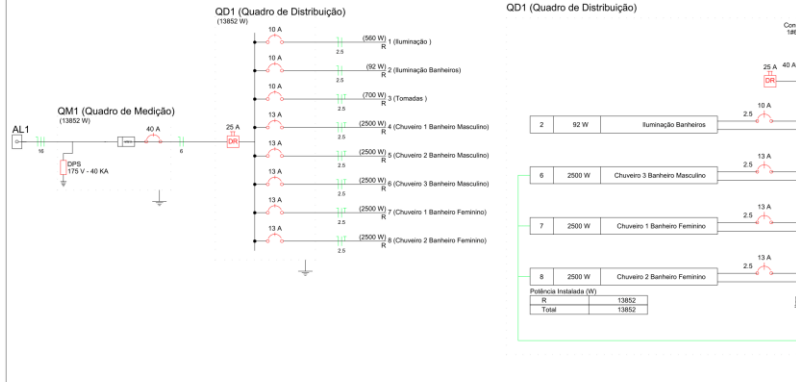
QD1 (Quadro de Distribuição)
(13852 W)

10 A
(560 W) 1 (Iluminação )
R
2.5

10 A
(92 W) 2 (Iluminação Banheiros)
R
2.5

10 A
(700 W) 3 (Tomadas )
R
2.5

13 A
(2500 W) 4 (Chuveiro 1 Banheiro Masculino)
R
2.5

13 A
(2500 W) 5 (Chuveiro 2 Banheiro Masculino)
R
2.5

13 A
(2500 W) 6 (Chuveiro 3 Banheiro Masculino)
R
2.5

13 A
(2500 W) 7 (Chuveiro 1 Banheiro Feminino)
R
2.5

13 A
(2500 W) 8 (Chuveiro 2 Banheiro Feminino)
R
2.5

QM1 (Quadro de Medição)
(13852 W)

AL1
16
40 A
6
25 A
DR
DPS
175 V - 40 KA

QD1 (Quadro de Distribuição)

Con
18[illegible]

25 A
40 A
DR

| 2 | 92 W | Iluminação Banheiros |
|---|---|---|
| 6 | 2500 W | Chuveiro 3 Banheiro Masculino |
| 7 | 2500 W | Chuveiro 1 Banheiro Feminino |
| 8 | 2500 W | Chuveiro 2 Banheiro Feminino |

10 A
2.5
13 A
2.5
13 A
2.5
13 A
2.5

Potência Instalada (W)

| R | 13852 |
|---|---|
| Total | 13852 |